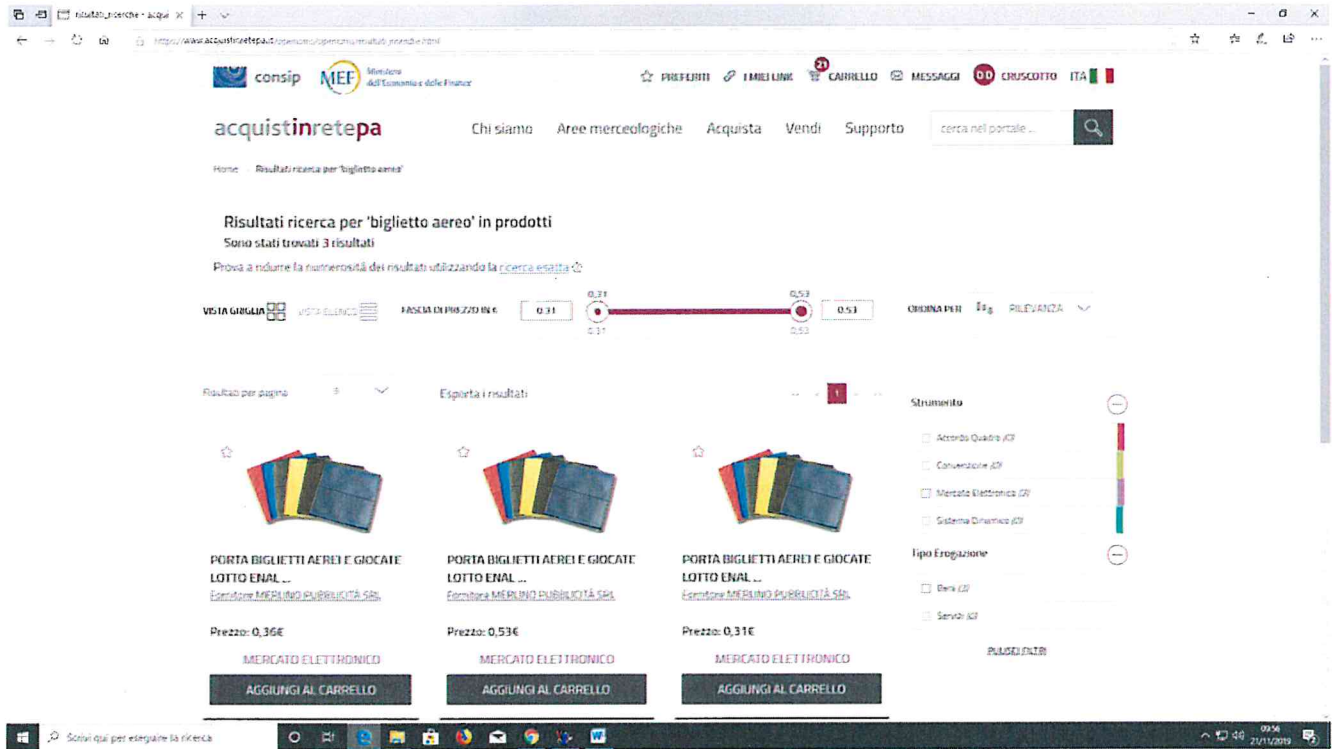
risultati_ricerche - acqui ×

https://www.acquistinretepa.it/opencms/opencms/risultati_prodotti.html

consip MEF Ministero dell'Economia e delle Finanze

☆ PREFERITI  I MIEI LINK  21 CARRELLO  MESSAGGI  DD CRUSCOTTO  ITA

acquistinretepa  Chi siamo  Aree merceologiche  Acquista  Vendi  Supporto  cerca nel portale ...

Home  Risultati ricerca per 'biglietto aereo'

Risultati ricerca per 'biglietto aereo' in prodotti
Sono stati trovati 3 risultati

Prova a ridurre la numerosità dei risultati utilizzando la ricerca esatta

VISTA GRIGLIA  VISTA ELENCO  FASCIA DI PREZZO IN €  0,31  0,31  0,31  0,53  0,53  0,53  ORDINA PER  RILEVANZA

Risultati per pagina  9  Esporta i risultati  1

Strumento
Accordo Quadro (0)
Convenzione (0)
Mercato Elettronico (3)
Sistema Dinamico (0)
Tipo Erogazione
Beni (3)
Servizi (0)
PULISCI FILTRI

PORTA BIGLIETTI AEREI E GIOCATE LOTTO ENAL ...
Fornitore MERLINO PUBBLICITÀ SRL
Prezzo: 0,36€
MERCATO ELETTRONICO
AGGIUNGI AL CARRELLO

PORTA BIGLIETTI AEREI E GIOCATE LOTTO ENAL ...
Fornitore MERLINO PUBBLICITÀ SRL
Prezzo: 0,53€
MERCATO ELETTRONICO
AGGIUNGI AL CARRELLO

PORTA BIGLIETTI AEREI E GIOCATE LOTTO ENAL ...
Fornitore MERLINO PUBBLICITÀ SRL
Prezzo: 0,31€
MERCATO ELETTRONICO
AGGIUNGI AL CARRELLO

Scrivi qui per eseguire la ricerca  09:56 21/11/2019